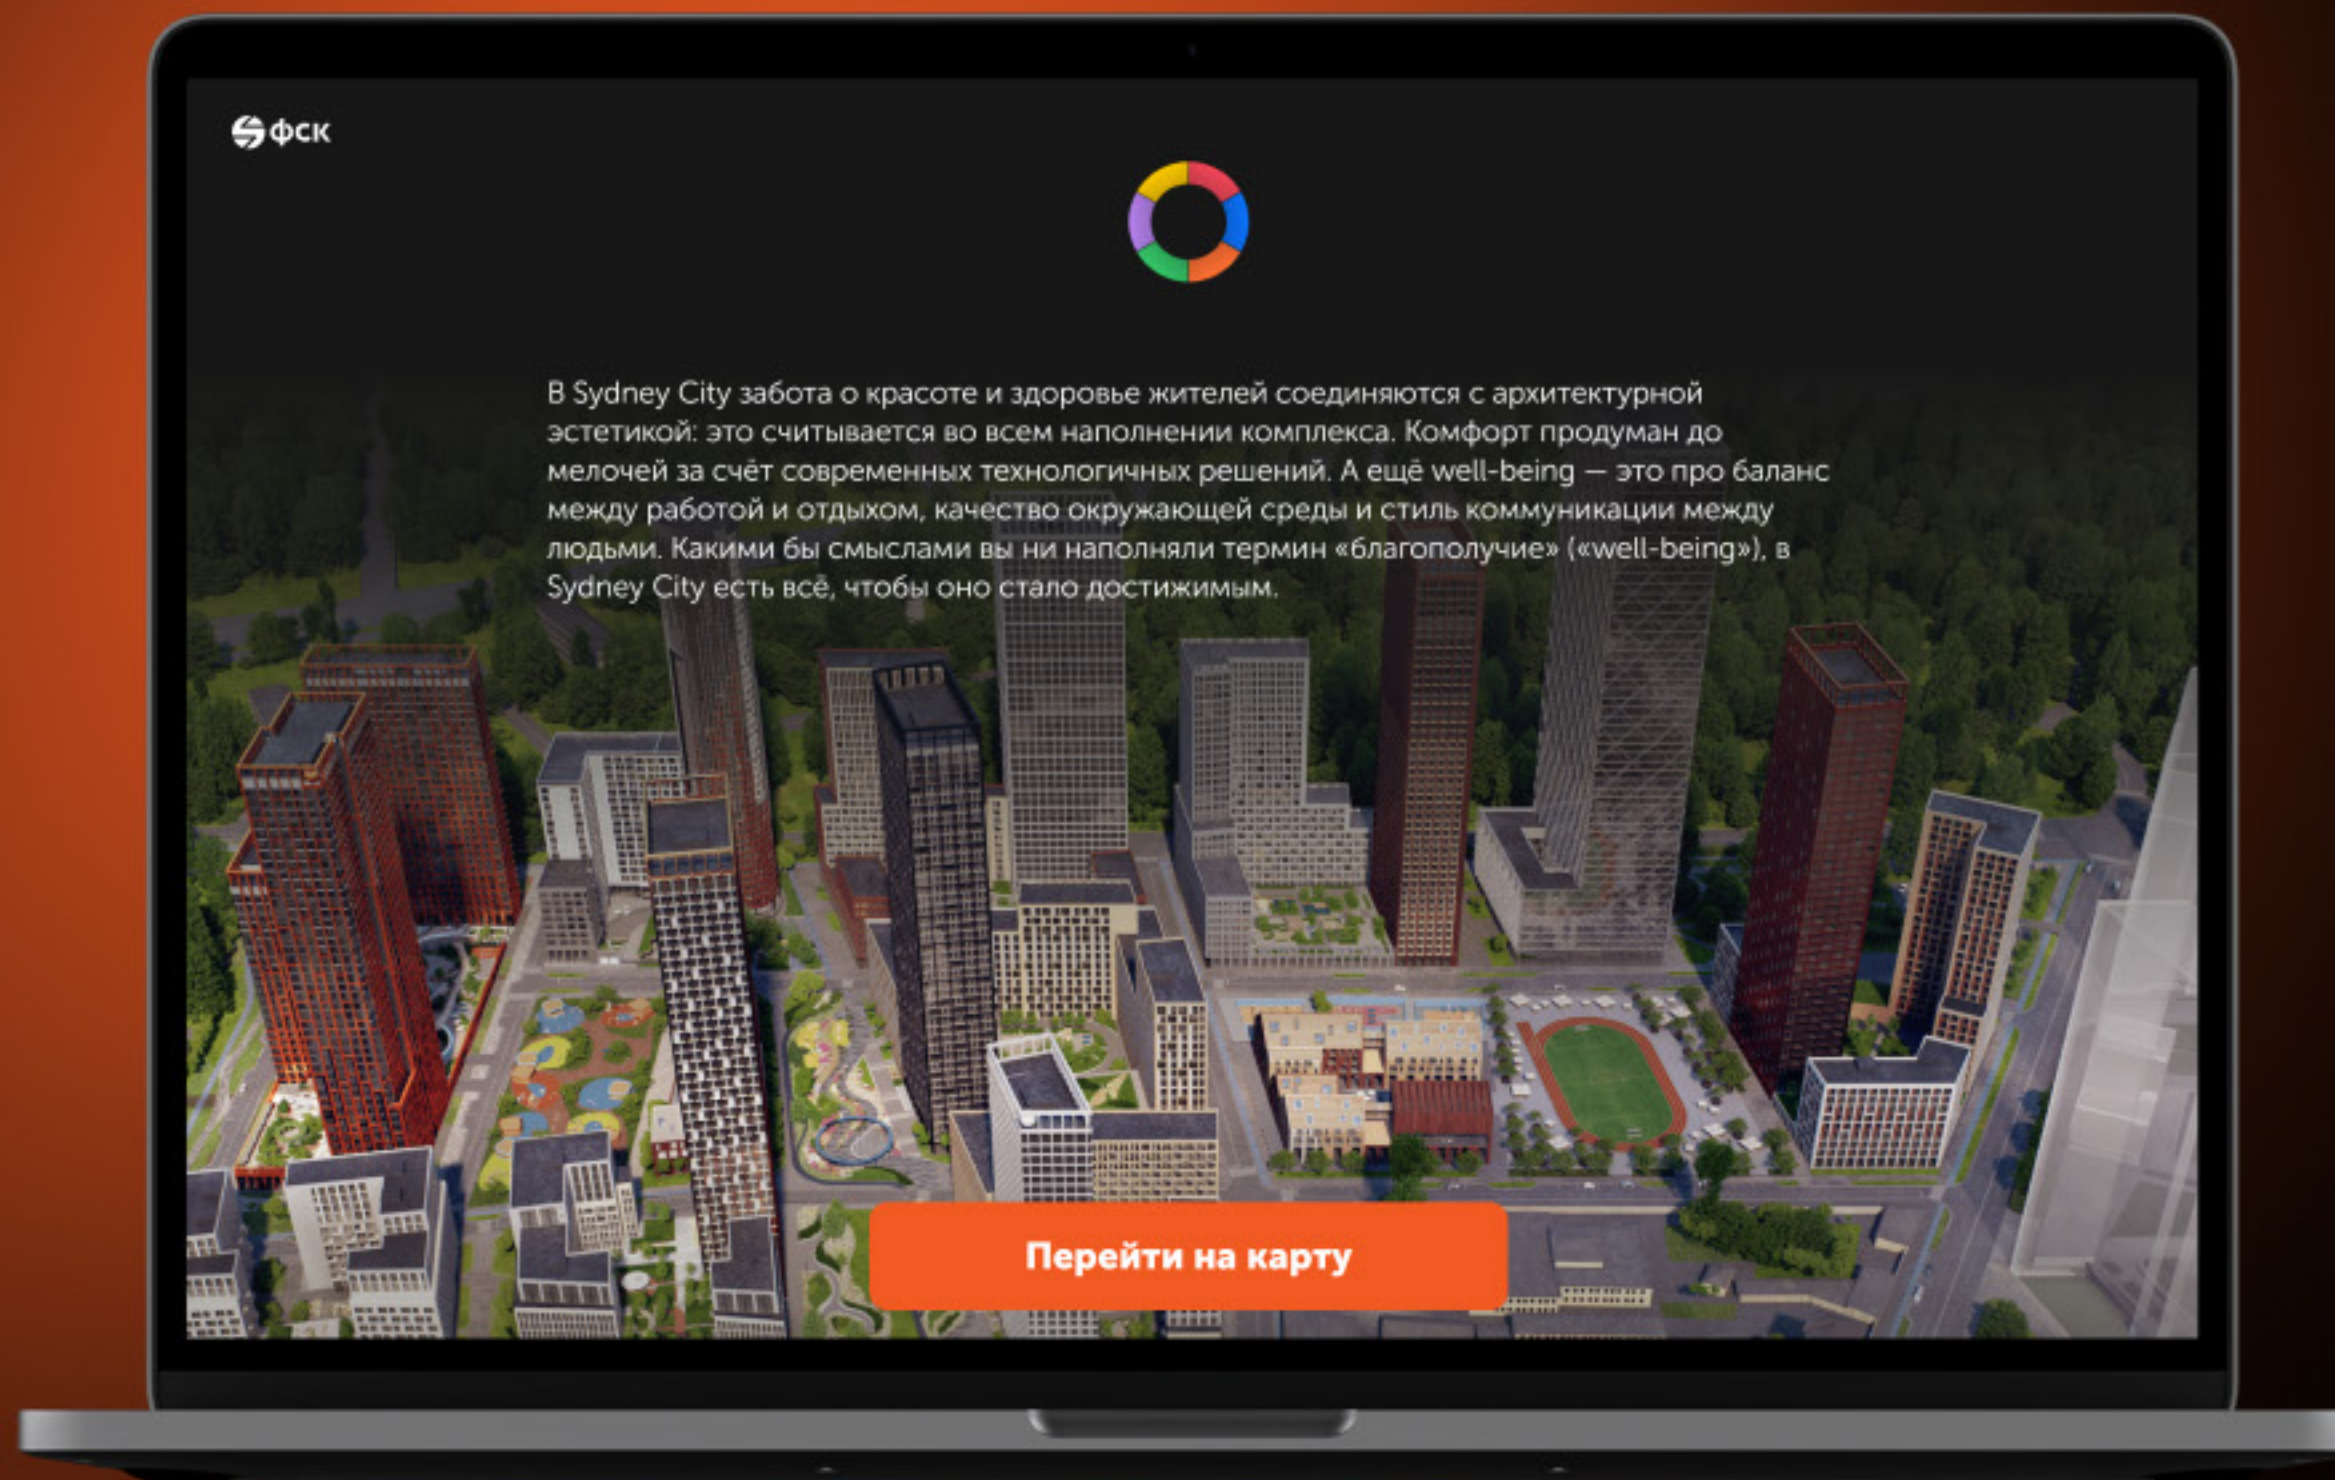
фск

В Sydney City забота о красоте и здоровье жителей соединяются с архитектурной эстетикой: это считывается во всем наполнении комплекса. Комфорт продуман до мелочей за счёт современных технологичных решений. А ещё well-being — это про баланс между работой и отдыхом, качество окружающей среды и стиль коммуникации между людьми. Какими бы смыслами вы ни наполняли термин «благополучие» («well-being»), в Sydney City есть всё, чтобы оно стало достижимым.

Перейти на карту